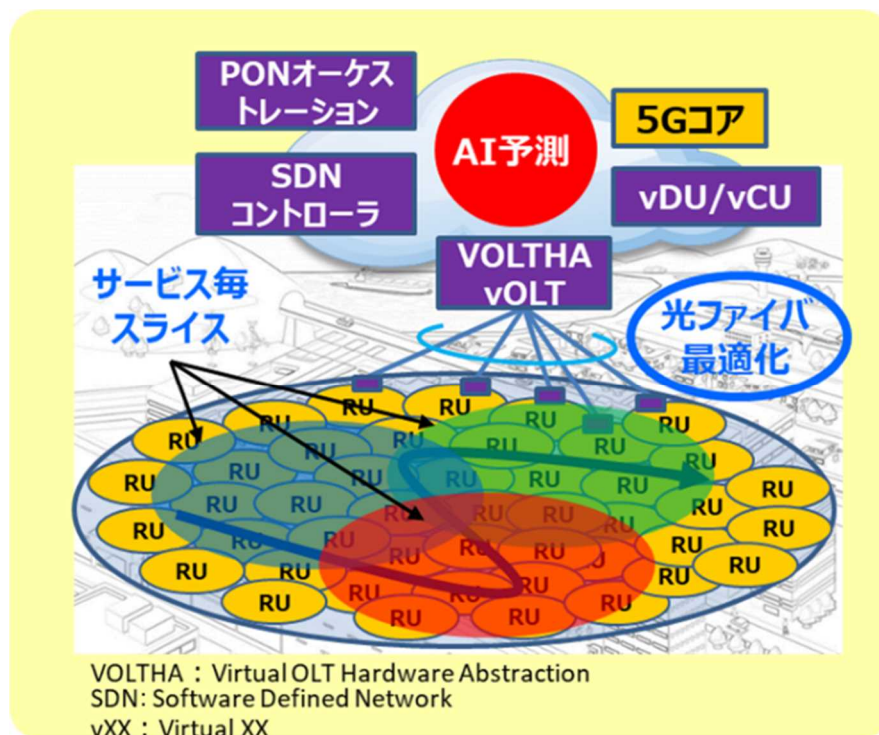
PONオーケストレーション

SDN コントローラ

AI予測

5Gコア

vDU/vCU

VOLTHA vOLT

サービス毎スライス

光ファイバ最適化

RU RU RU RU RU RU RU RU RU RU RU RU RU RU RU RU RU RU RU RU RU RU RU RU RU RU RU RU RU RU RU RU RU RU RU RU RU RU RU RU RU RU RU RU RU RU RU RU

VOLTHA : Virtual OLT Hardware Abstraction
SDN: Software Defined Network
vXX : Virtual XX